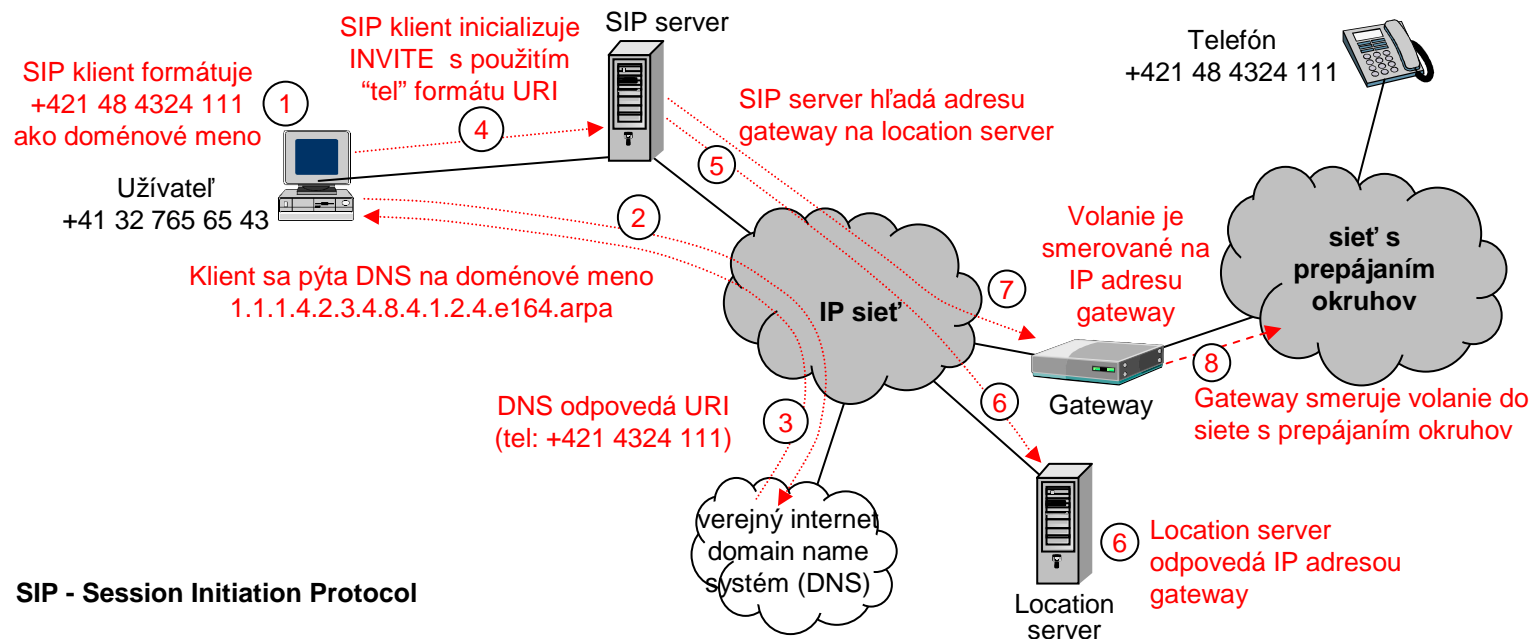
SIP klient formátuje +421 48 4324 111 ako doménové meno

1

SIP klient inicializuje INVITE s použitím "tel" formátu URI

4

SIP server

SIP server hľadá adresu gateway na location server

5

Telefón +421 48 4324 111

Užívateľ +41 32 765 65 43

2

Klient sa pýta DNS na doménové meno 1.1.1.4.2.3.4.8.4.1.2.4.e164.arpa

IP sieť

Volanie je smerované na IP adresu gateway

7

sieť s prepájaním okruhov

8

Gateway

Gateway smeruje volanie do siete s prepájaním okruhov

DNS odpovedá URI (tel: +421 4324 111)

3

6

verejný internet domain name systém (DNS)

Location server

6

Location server odpovedá IP adresou gateway

SIP - Session Initiation Protocol